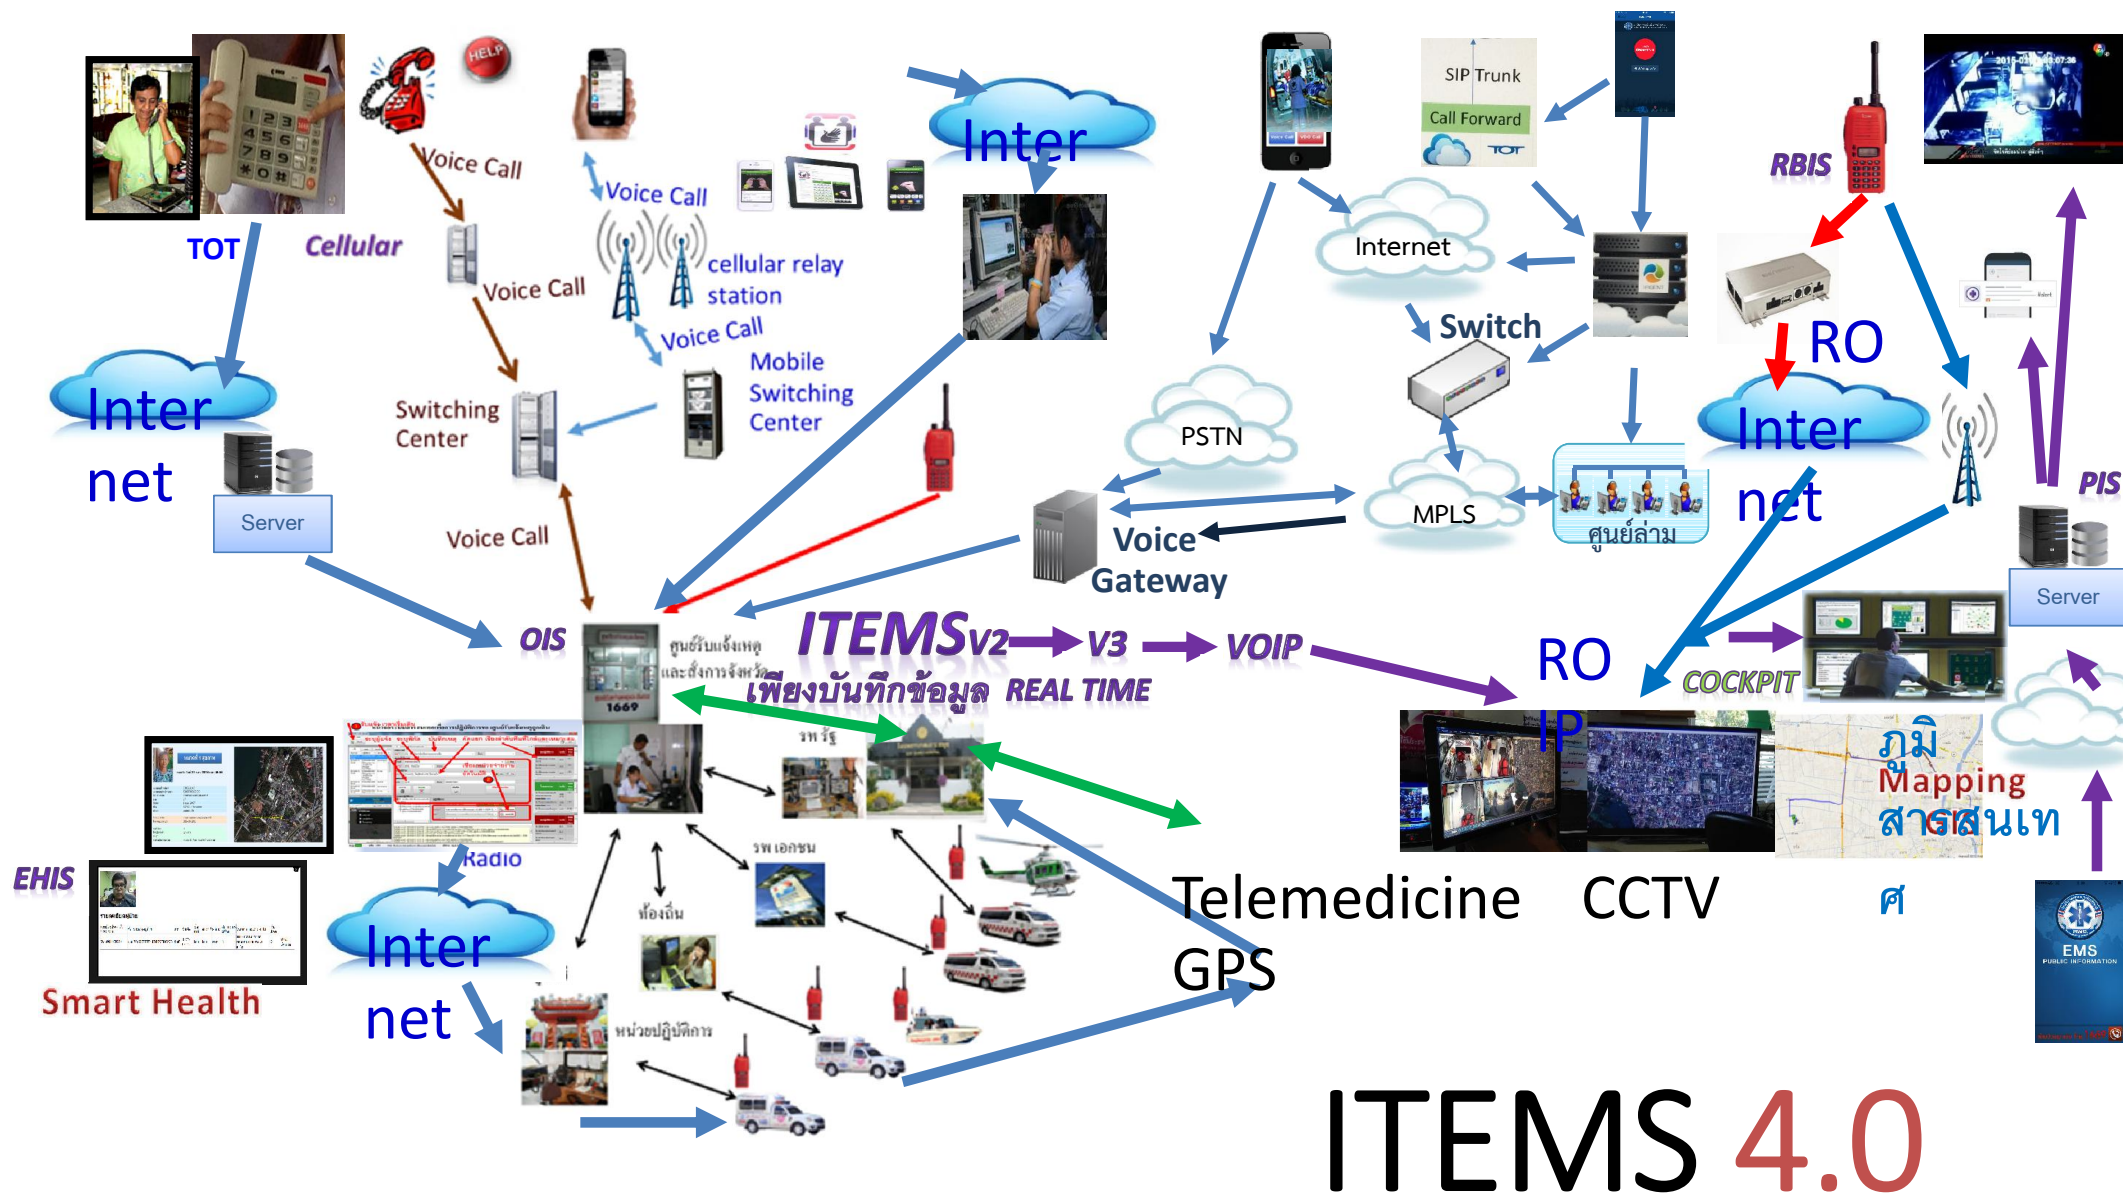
TOT
Cellular
Voice Call
Voice Call
Voice Call
cellular relay station
Voice Call
Mobile Switching Center
Switching Center
Voice Call
Inter net
Server
Inter
SIP Trunk
Call Forward
TOT
Internet
Switch
RBIS
RO
PSTN
MPLS
ศูนย์ล่าม
Inter net
Voice Gateway
PIS
Server
OIS
ศูนย์รับแจ้งเหตุและสั่งการจังหวัด
1669
ITEMSv2
V3
VOIP
เพียงบันทึกข้อมูล REAL TIME
COCKPIT
RO IP
ภูมิ Mapping สารสนเท ศ
รพ รัฐ
รพ เอกชน
ห้องฉีน
หน่วยปฏิบัติการ
Radio
EHIS
Smart Health
Inter net
Telemedicine
CCTV
GPS
EMS
ITEMS 4.0